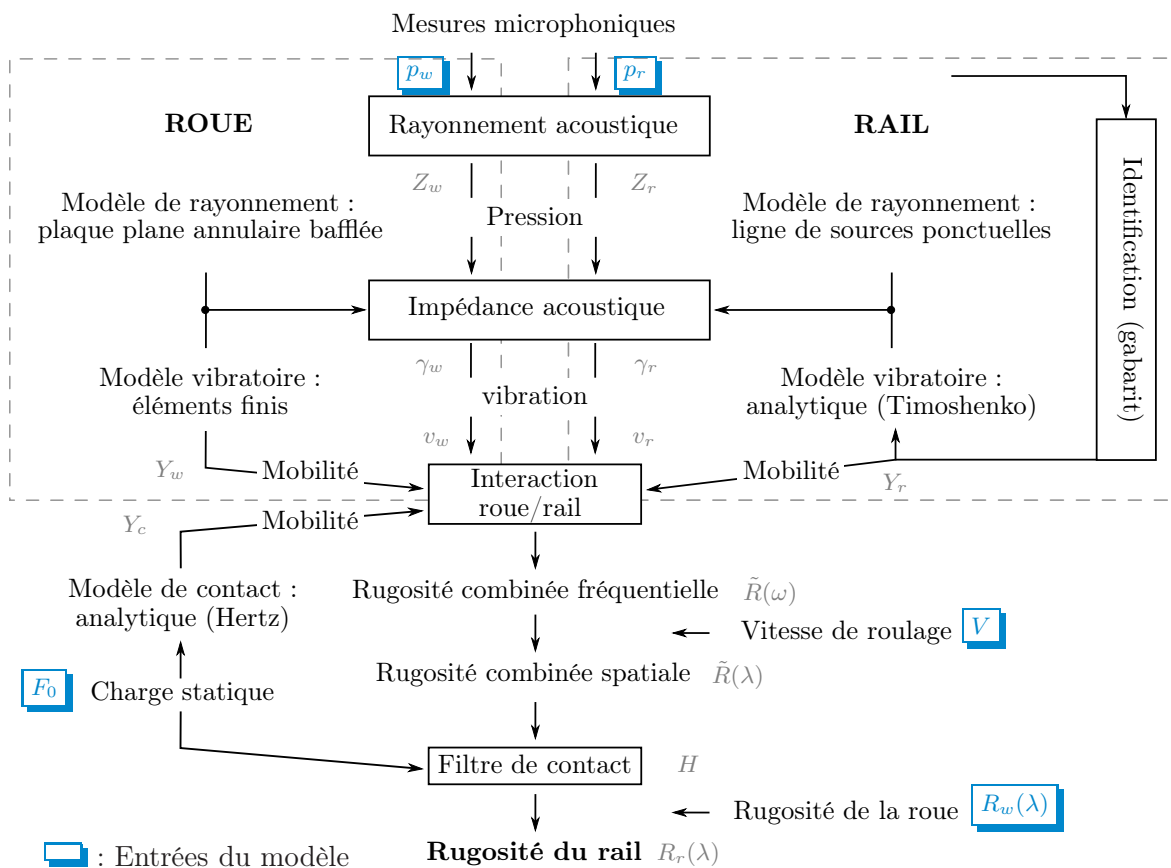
Mesures microphoniques

$p_w$

$p_r$

ROUE

Rayonnement acoustique

RAIL

Identification (gabarit)

$Z_w$

$Z_r$

Modèle de rayonnement : plaque plane annulaire bafflée

Pression

Modèle de rayonnement : ligne de sources ponctuelles

Impédance acoustique

$\gamma_w$

$\gamma_r$

Modèle vibratoire : éléments finis

vibration

Modèle vibratoire : analytique (Timoshenko)

$v_w$

$v_r$

$Y_w$

Mobilité

Interaction roue/rail

Mobilité

$Y_r$

$Y_c$

Mobilité

Modèle de contact : analytique (Hertz)

Rugosité combinée fréquentielle $\tilde{R}(\omega)$

Vitesse de roulage $V$

Rugosité combinée spatiale $\tilde{R}(\lambda)$

$F_0$ Charge statique

Filtre de contact $H$

Rugosité de la roue $R_w(\lambda)$

: Entrées du modèle

Rugosité du rail $R_r(\lambda)$